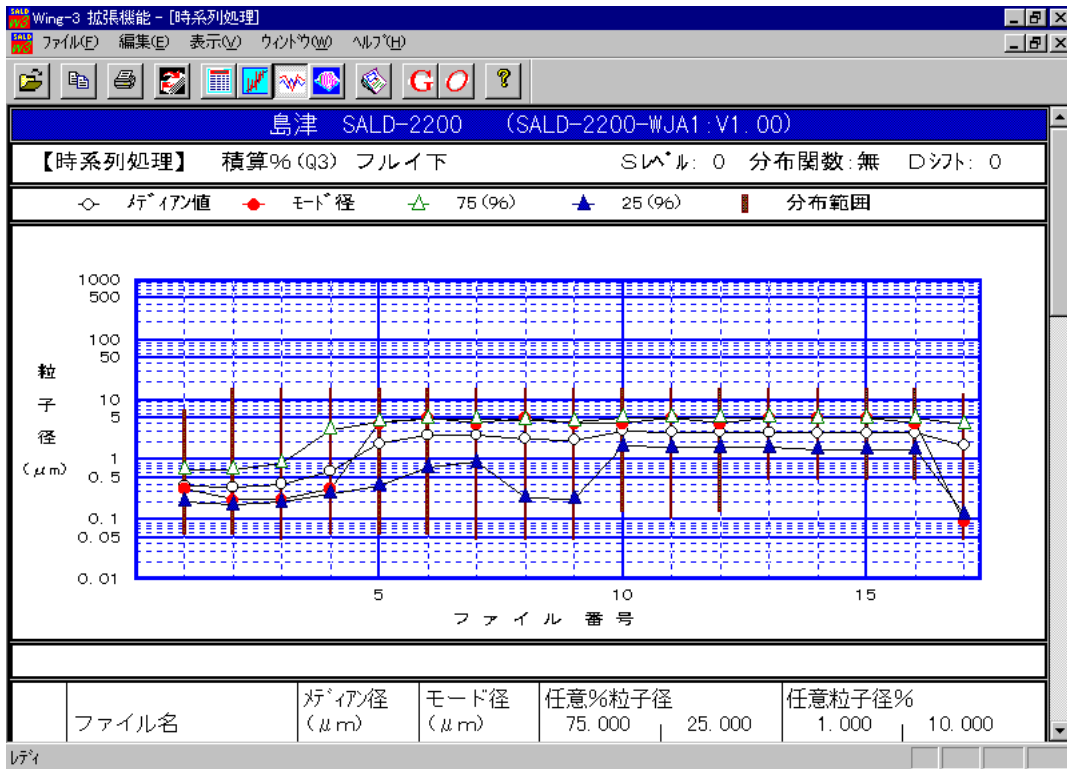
Wing-3 拡張機能 - [時系列処理]

ファイル(F) 編集(E) 表示(V) ウィンドウ(W) ヘルプ(H)

G O ?

島津 SALD-2200 (SALD-2200-WJA1:V1.00)

【時系列処理】 積算%(Q3) フルイ下 Sレベル: 0 分布関数:無 Dシフト: 0

メディアン値 モード径 75(%) 25(%) 分布範囲

粒子径(μm)

1000
500
100
50
10
5
1
0.5
0.1
0.05
0.01

5 10 15

ファイル番号

| ファイル名 | メディアン径 (μm) | モード径 (μm) | 任意%粒子径 75.000 | 25.000 | 任意粒子径% 1.000 | 10.000 |
|---|---|---|---|---|---|---|

レディ